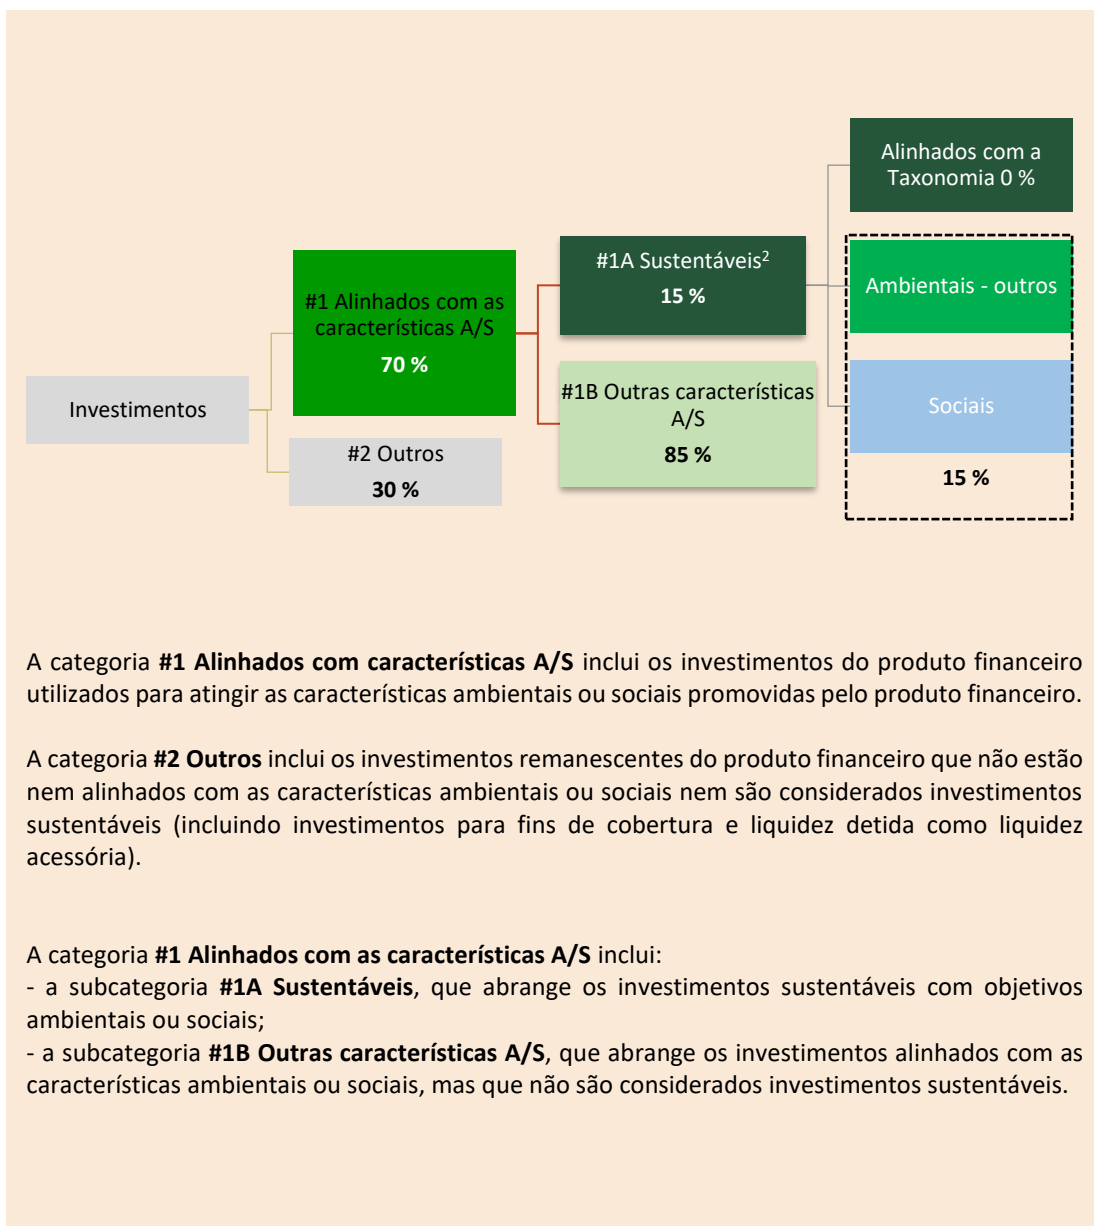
Alinhados com a Taxonomia 0 %

#1A Sustentáveis$^2$
15 %

Ambientais - outros

#1 Alinhados com as características A/S
70 %

Investimentos

#1B Outras características A/S
85 %

Sociais

15 %

#2 Outros
30 %

A categoria **#1 Alinhados com características A/S** inclui os investimentos do produto financeiro utilizados para atingir as características ambientais ou sociais promovidas pelo produto financeiro.

A categoria **#2 Outros** inclui os investimentos remanescentes do produto financeiro que não estão nem alinhados com as características ambientais ou sociais nem são considerados investimentos sustentáveis (incluindo investimentos para fins de cobertura e liquidez detida como liquidez acessória).

A categoria **#1 Alinhados com as características A/S** inclui:
- a subcategoria **#1A Sustentáveis**, que abrange os investimentos sustentáveis com objetivos ambientais ou sociais;
- a subcategoria **#1B Outras características A/S**, que abrange os investimentos alinhados com as características ambientais ou sociais, mas que não são considerados investimentos sustentáveis.